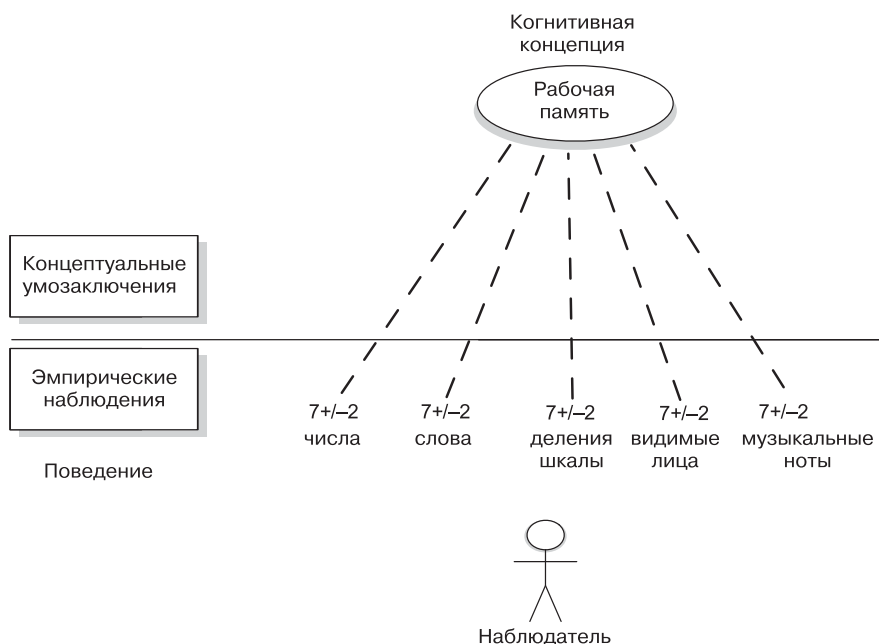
Когнитивная концепция

Рабочая память

Концептуальные умозаключения

Эмпирические наблюдения

Поведение

7+/–2
числа

7+/–2
слова

7+/–2
деления шкалы

7+/–2
видимые лица

7+/–2
музыкальные ноты

Наблюдатель